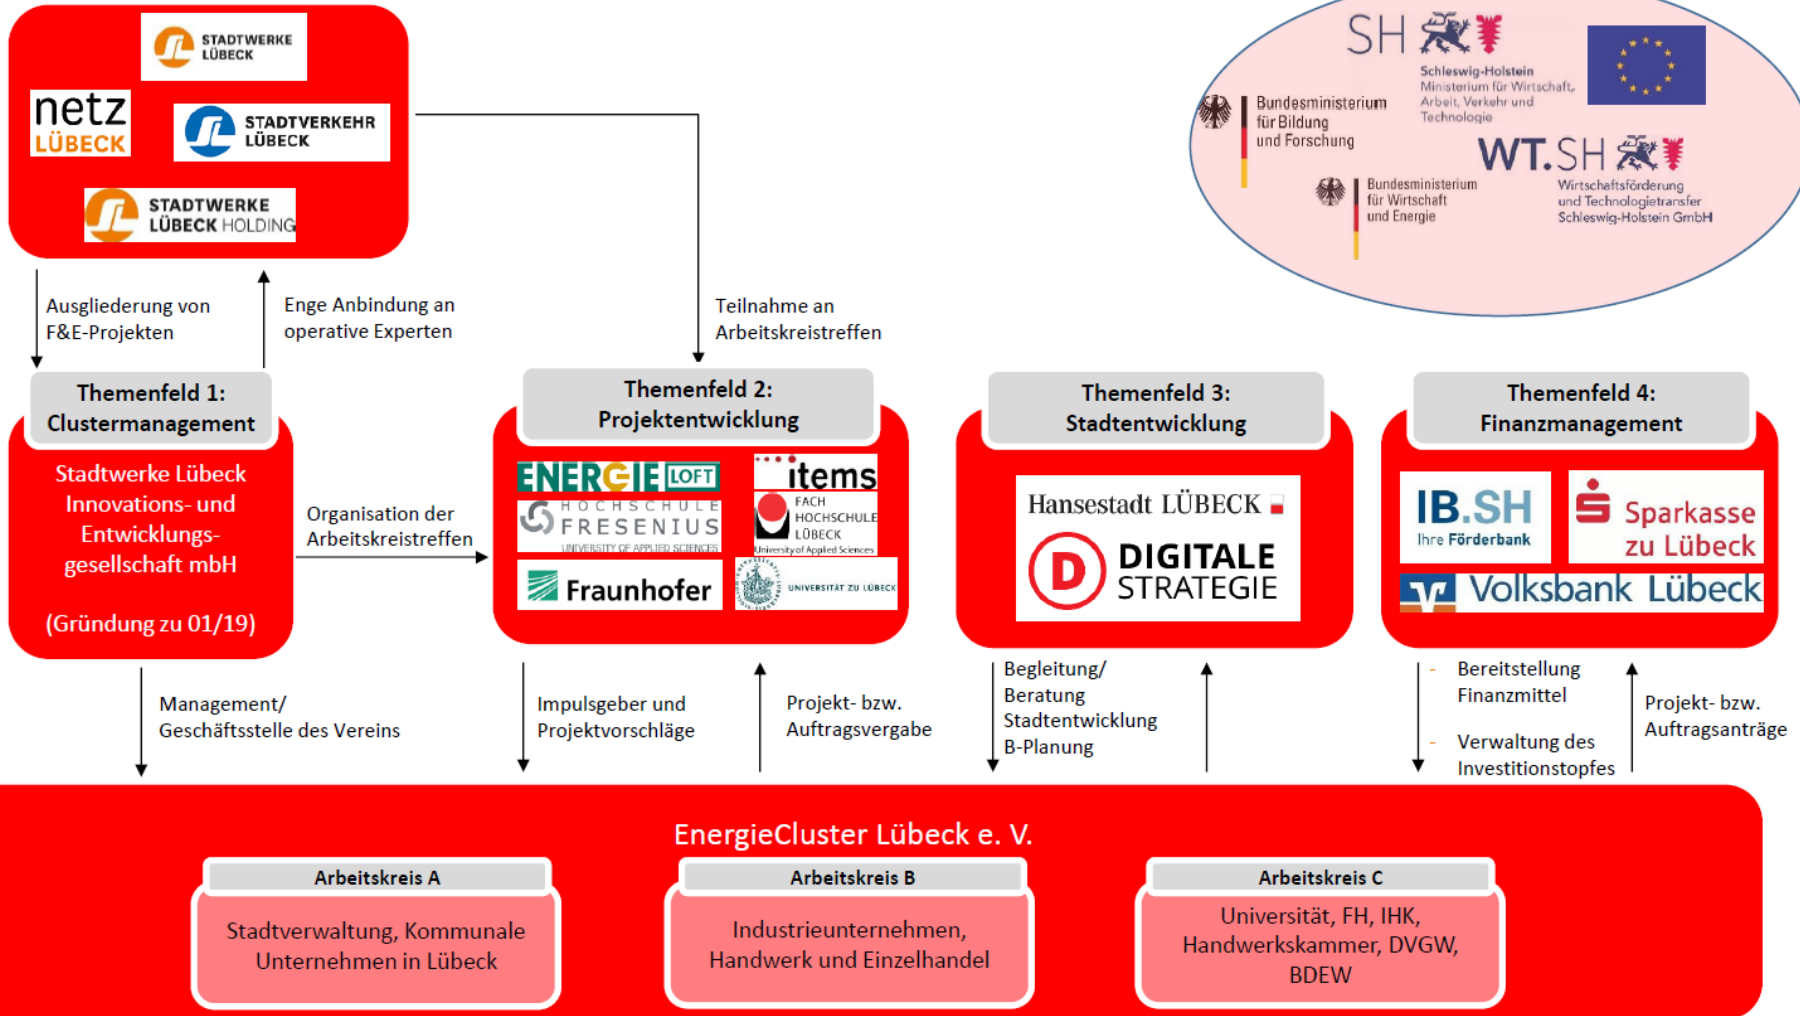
STADTWERKE LÜBECK

netz LÜBECK

STADTVERKEHR LÜBECK

STADTWERKE LÜBECK HOLDING

SH Schleswig-Holstein Ministerium für Wirtschaft, Arbeit, Verkehr und Technologie

Bundesministerium für Bildung und Forschung

WT.SH Wirtschaftsförderung und Technologietransfer Schleswig-Holstein GmbH

Bundesministerium für Wirtschaft und Energie

Ausgliederung von F&E-Projekten

Enge Anbindung an operative Experten

Teilnahme an Arbeitskreistreffen

Themenfeld 1: Clustermanagement

Stadtwerke Lübeck Innovations- und Entwicklungsgesellschaft mbH

(Gründung zu 01/19)

Organisation der Arbeitskreistreffen

Themenfeld 2: Projektentwicklung

ENERGIE LOFT

items

HOCHSCHULE FRESENIUS UNIVERSITY OF APPLIED SCIENCES

FACH HOCHSCHULE LÜBECK University of Applied Sciences

Fraunhofer

UNIVERSITÄT ZU LÜBECK

Themenfeld 3: Stadtentwicklung

Hansestadt LÜBECK

DIGITALE STRATEGIE

Themenfeld 4: Finanzmanagement

IB.SH Ihre Förderbank

Sparkasse zu Lübeck

Volksbank Lübeck

Management/ Geschäftsstelle des Vereins

Impulsgeber und Projektvorschläge

Projekt- bzw. Auftragsvergabe

Begleitung/ Beratung Stadtentwicklung B-Planung

- Bereitstellung Finanzmittel

- Verwaltung des Investitionstopfes

Projekt- bzw. Auftragsanträge

EnergieCluster Lübeck e. V.

Arbeitskreis A

Stadtverwaltung, Kommunale Unternehmen in Lübeck

Arbeitskreis B

Industrieunternehmen, Handwerk und Einzelhandel

Arbeitskreis C

Universität, FH, IHK, Handwerkskammer, DVGW, BDEW